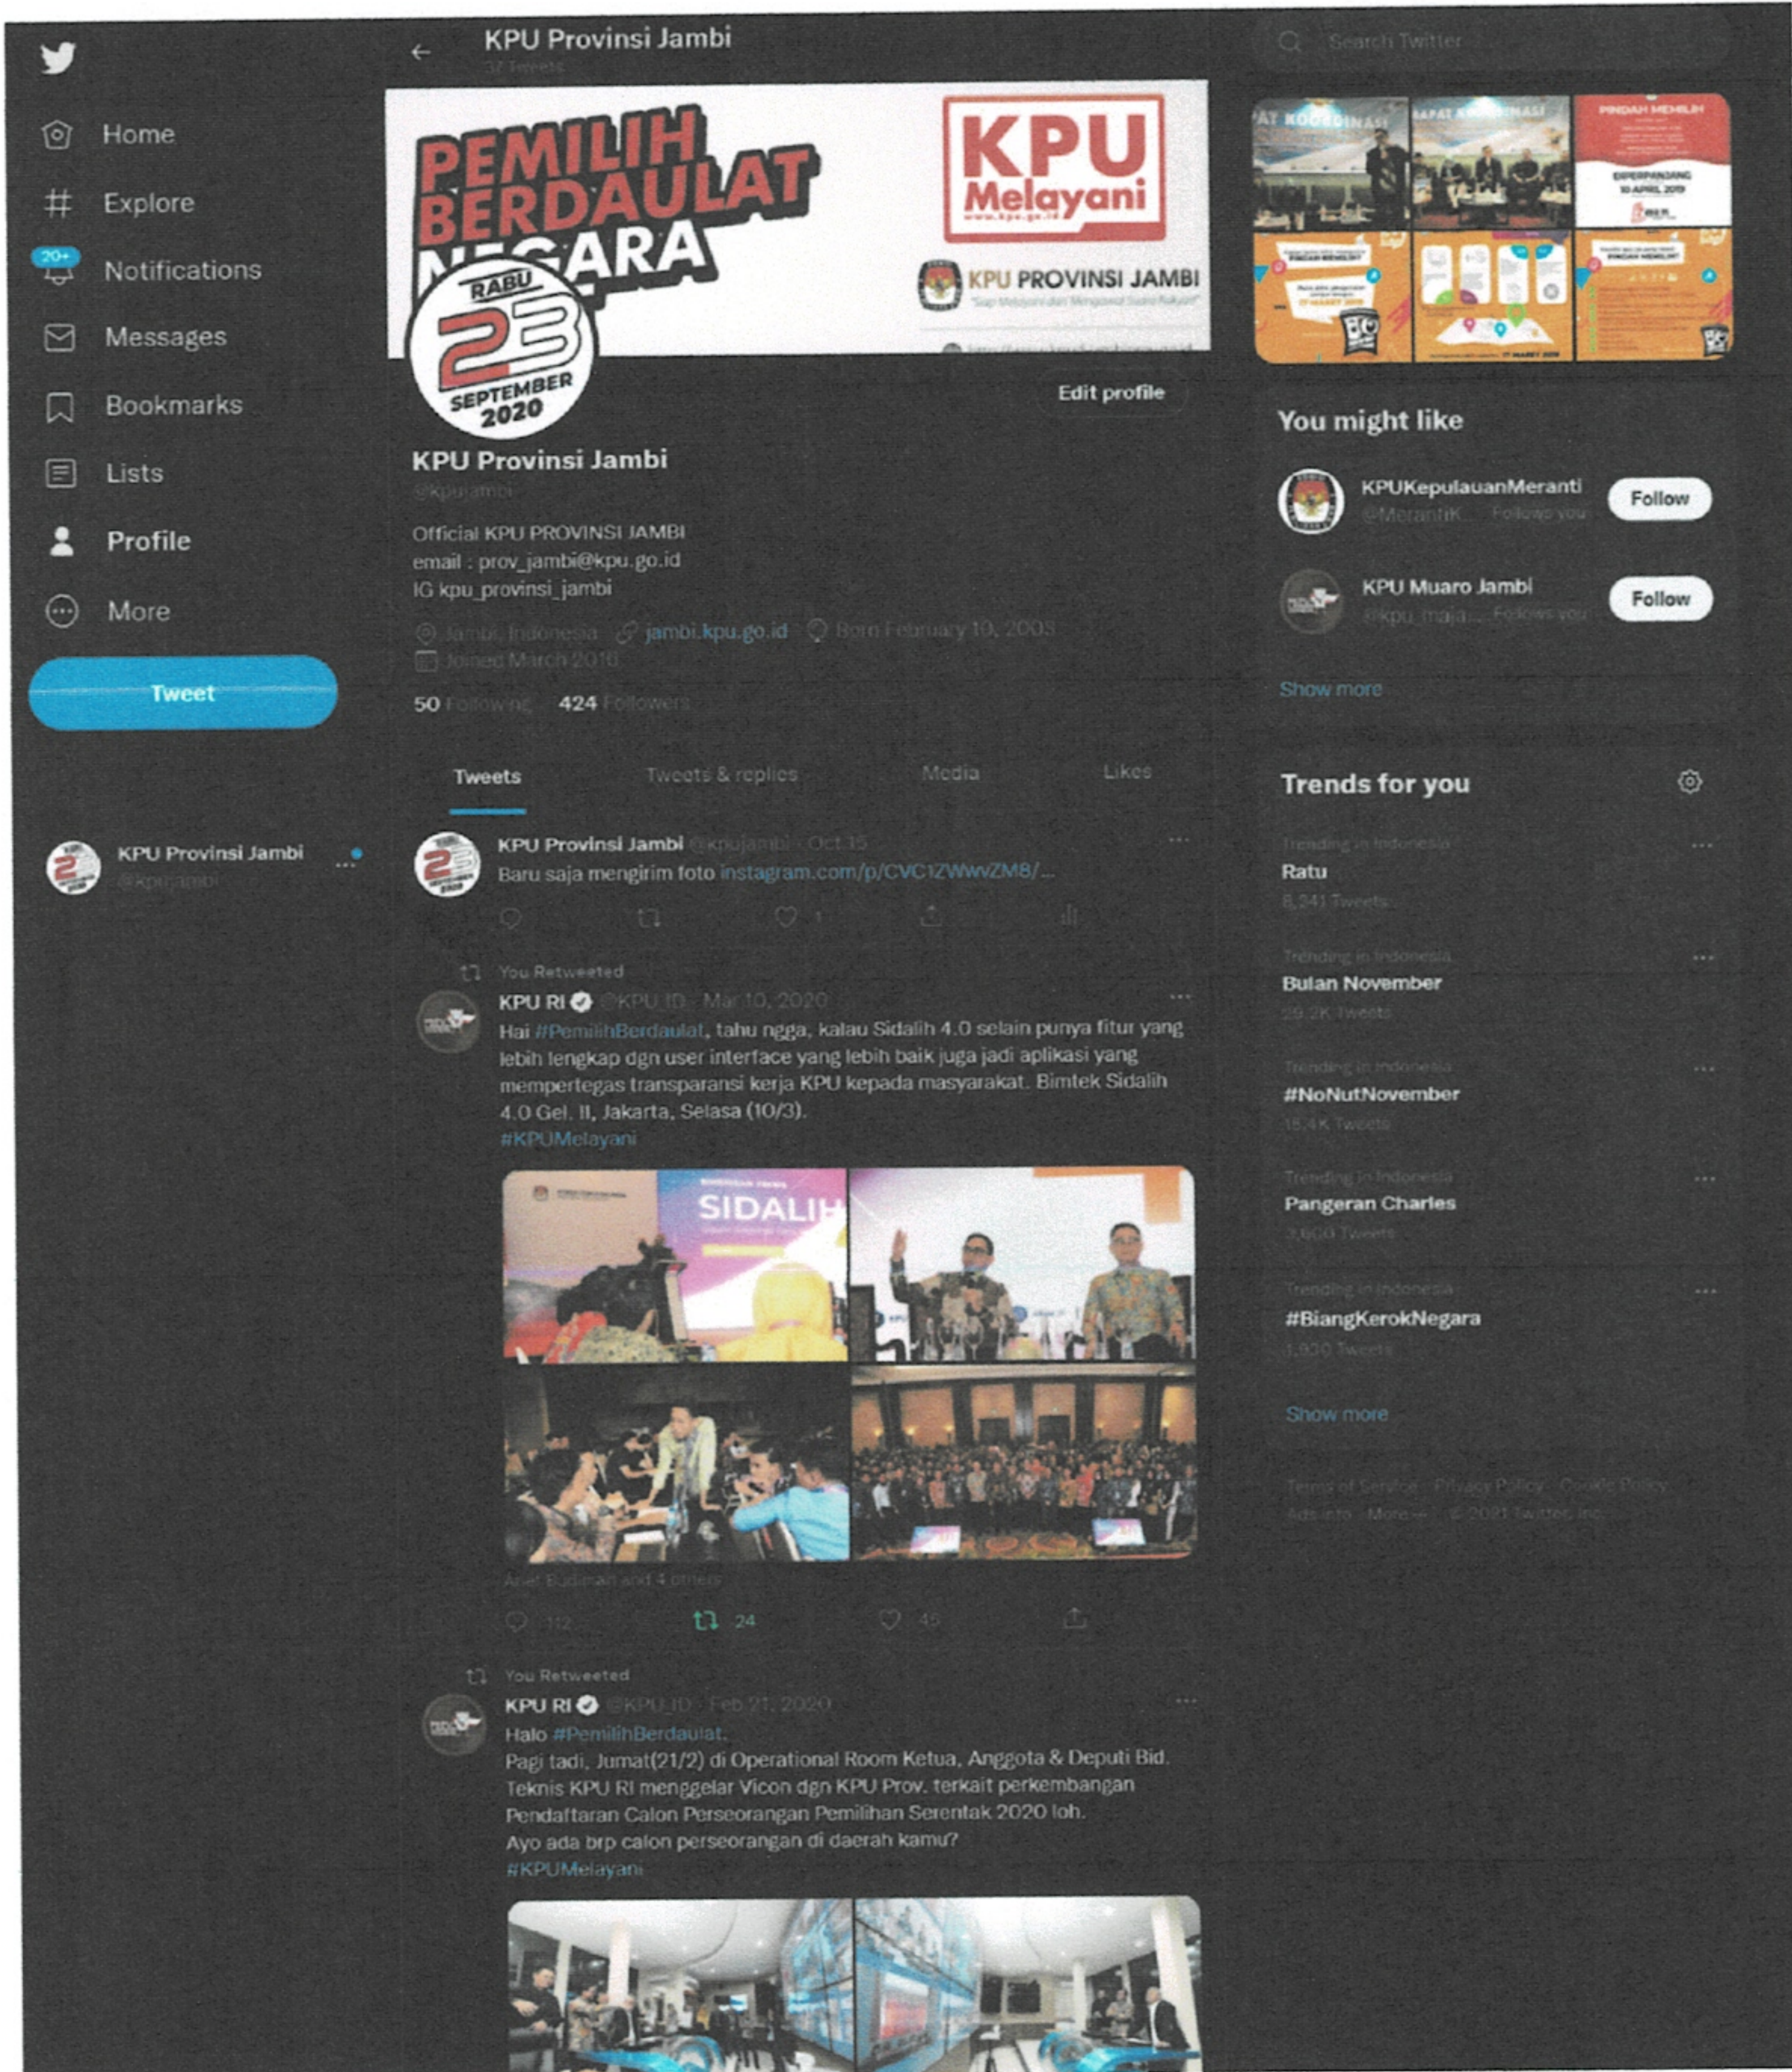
Home
Explore
20+
Notifications
Messages
Bookmarks
Lists
Profile
More
Tweet

KPU Provinsi Jambi
@kpujambi

KPU Provinsi Jambi
37 Tweets

PEMILIH BERDAULAT NEGARA
RABU 23 SEPTEMBER 2020
KPU Melayani
www.kpu.go.id
KPU PROVINSI JAMBI
"Siap Melayani dan Mengawal Suara Rakyat"

Edit profile

KPU Provinsi Jambi
@kpujambi

Official KPU PROVINSI JAMBI
email : prov_jambi@kpu.go.id
IG kpu_provinsi_jambi

Jambi, Indonesia jambi.kpu.go.id Born February 10, 2003
Joined March 2016

50 Following 424 Followers

Tweets Tweets & replies Media Likes

KPU Provinsi Jambi @kpujambi · Oct 15
Baru saja mengirim foto instagram.com/p/CVC1ZWwvZM8/...

1

You Retweeted
KPU RI @KPU_ID · Mar 10, 2020
Hai #PemilihBerdaulat, tahu ngga, kalau Sidalih 4.0 selain punya fitur yang lebih lengkap dgn user interface yang lebih baik juga jadi aplikasi yang mempertegas transparansi kerja KPU kepada masyarakat. Bimtek Sidalih 4.0 Gel. II, Jakarta, Selasa (10/3).
#KPUMelayani

SIDALIH

Arief Budiman and 4 others

112 24 45

You Retweeted
KPU RI @KPU_ID · Feb 21, 2020
Halo #PemilihBerdaulat,
Pagi tadi, Jumat(21/2) di Operational Room Ketua, Anggota & Deputi Bid. Teknis KPU RI menggelar Vicon dgn KPU Prov. terkait perkembangan Pendaftaran Calon Perseorangan Pemilihan Serentak 2020 loh.
Ayo ada brp calon perseorangan di daerah kamu?
#KPUMelayani

Search Twitter

RAPAT KOORDINASI
RAPAT KOORDINASI
PINDAH MEMILIH
DIPERPANJANG 10 APRIL 2019
PINDAH MEMILIH
17 MARET 2019

You might like
KPUKepulauanMeranti
@MerantiK... Follows you
Follow
KPU Muaro Jambi
@kpu_maja... Follows you
Follow
Show more

Trends for you
Trending in Indonesia
Ratu
6,241 Tweets
Trending in Indonesia
Bulan November
29.2K Tweets
Trending in Indonesia
#NoNutNovember
18.4K Tweets
Trending in Indonesia
Pangeran Charles
3,600 Tweets
Trending in Indonesia
#BiangKerokNegara
1,830 Tweets
Show more

Terms of Service Privacy Policy Cookie Policy
Ads info More ··· © 2021 Twitter, Inc.